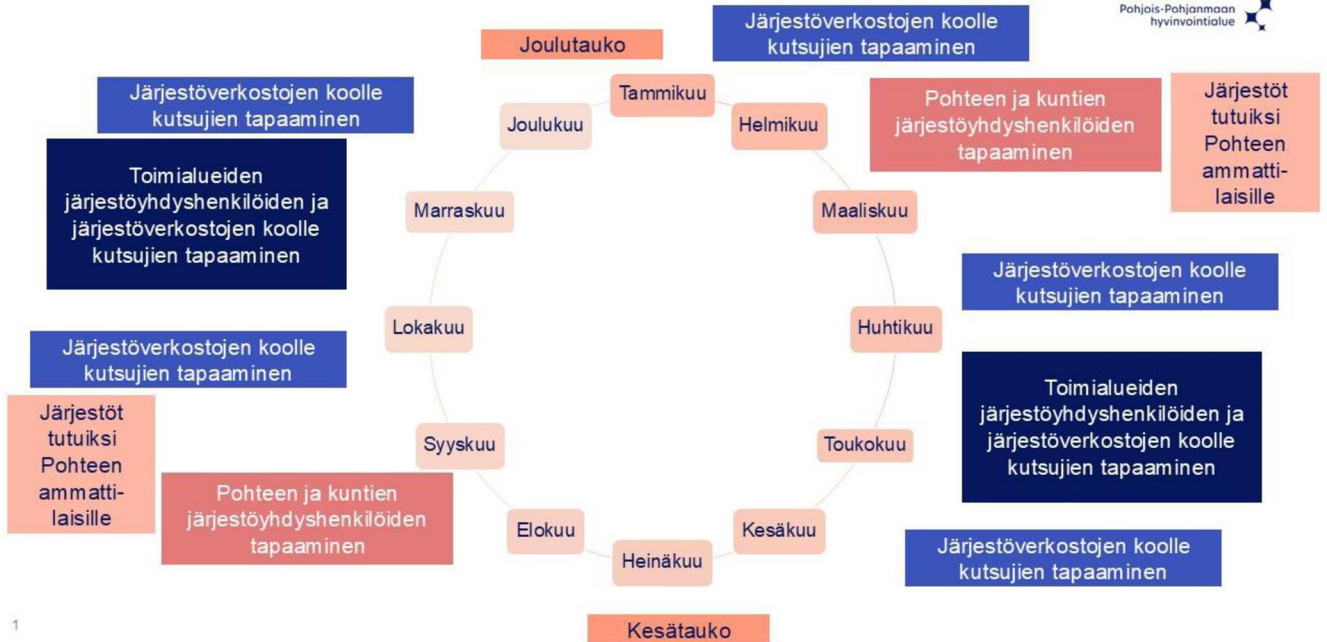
Pohjois-Pohjanmaan hyvinvointialue

Joulutauko

Järjestöverkostojen koolle kutsujien tapaaminen

Järjestöverkostojen koolle kutsujien tapaaminen

Pohteen ja kuntien järjestöyhdyshenkilöiden tapaaminen

Järjestöt tutuiksi Pohteen ammatti-laisille

Toimialueiden järjestöyhdyshenkilöiden ja järjestöverkostojen koolle kutsujien tapaaminen

Tammikuu

Helmikuu

Maaliskuu

Huhtikuu

Toukokuu

Kesäkuu

Heinäkuu

Elokuu

Syyskuu

Lokakuu

Marraskuu

Joulukuu

Järjestöverkostojen koolle kutsujien tapaaminen

Toimialueiden järjestöyhdyshenkilöiden ja järjestöverkostojen koolle kutsujien tapaaminen

Järjestöverkostojen koolle kutsujien tapaaminen

Järjestöt tutuiksi Pohteen ammatti-laisille

Pohteen ja kuntien järjestöyhdyshenkilöiden tapaaminen

Järjestöverkostojen koolle kutsujien tapaaminen

1

Kesätauko